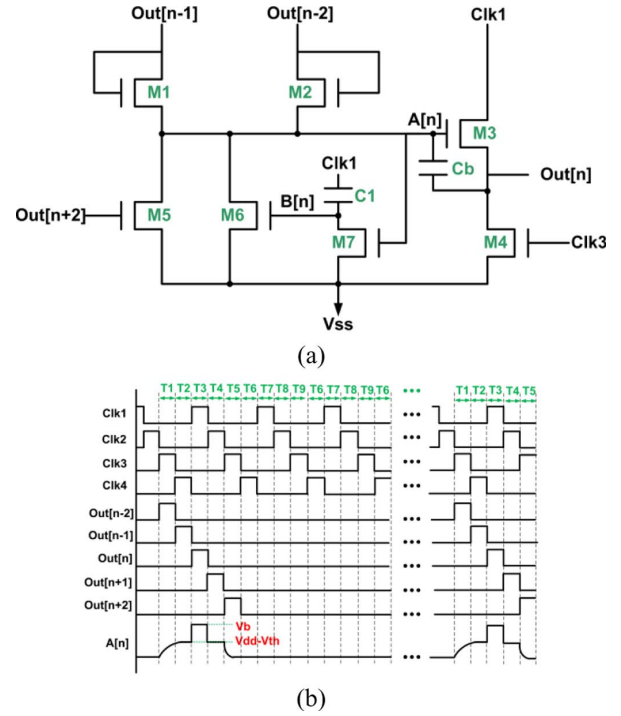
Out[n-1]
Out[n-2]
Clk1
M1
M2
A[n]
M3
Clk1
Cb
Out[n]
C1
Out[n+2]
M5
M6
B[n]
M7
M4
Clk3
Vss
(a)

T1 T2 T3 T4 T5 T6 T7 T8 T9 T6 T7 T8 T9 T6
T1 T2 T3 T4 T5
Clk1
Clk2
Clk3
Clk4
Out[n-2]
Out[n-1]
Out[n]
Out[n+1]
Out[n+2]
A[n]
Vb
Vdd-Vth
(b)